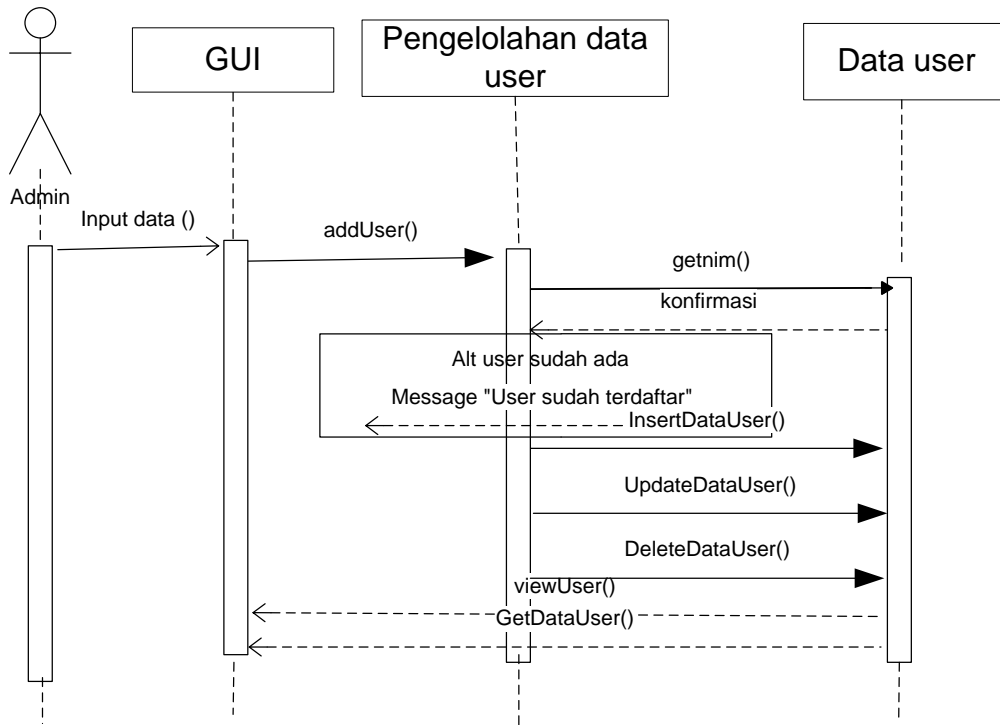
GUI

Pengelolahan data user

Data user

Admin

Input data ()

addUser()

getnim()

konfirmasi

Alt user sudah ada

Message "User sudah terdaftar"

InsertDataUser()

UpdateDataUser()

DeleteDataUser()

viewUser()

GetDataUser()